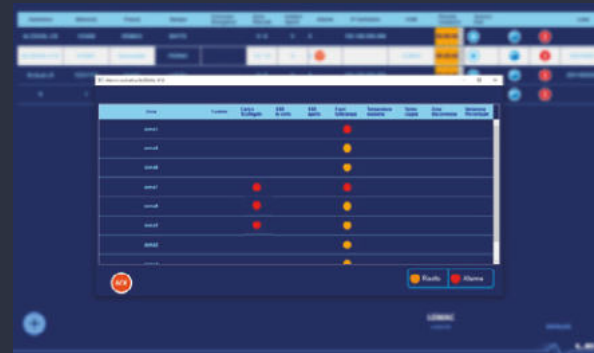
| Zona | Tamburo | Carico Scollegato | ESD in corto | ESD aperto | Fuori Sicurezza | Temperatura massima | Temp. oggetti | Zona disconnessa | Sensazione Personale |
|---|---|---|---|---|---|---|---|---|---|
| zona1 | | | | | | | | | |
| zona4 | | | | | | | | | |
| zona6 | | | | | | | | | |
| zona7 | | | | | | | | | |
| zona8 | | | | | | | | | |
| zona9 | | | | | | | | | |
| zona2 | | | | | | | | | |

ACK

Rivolto

Allarme